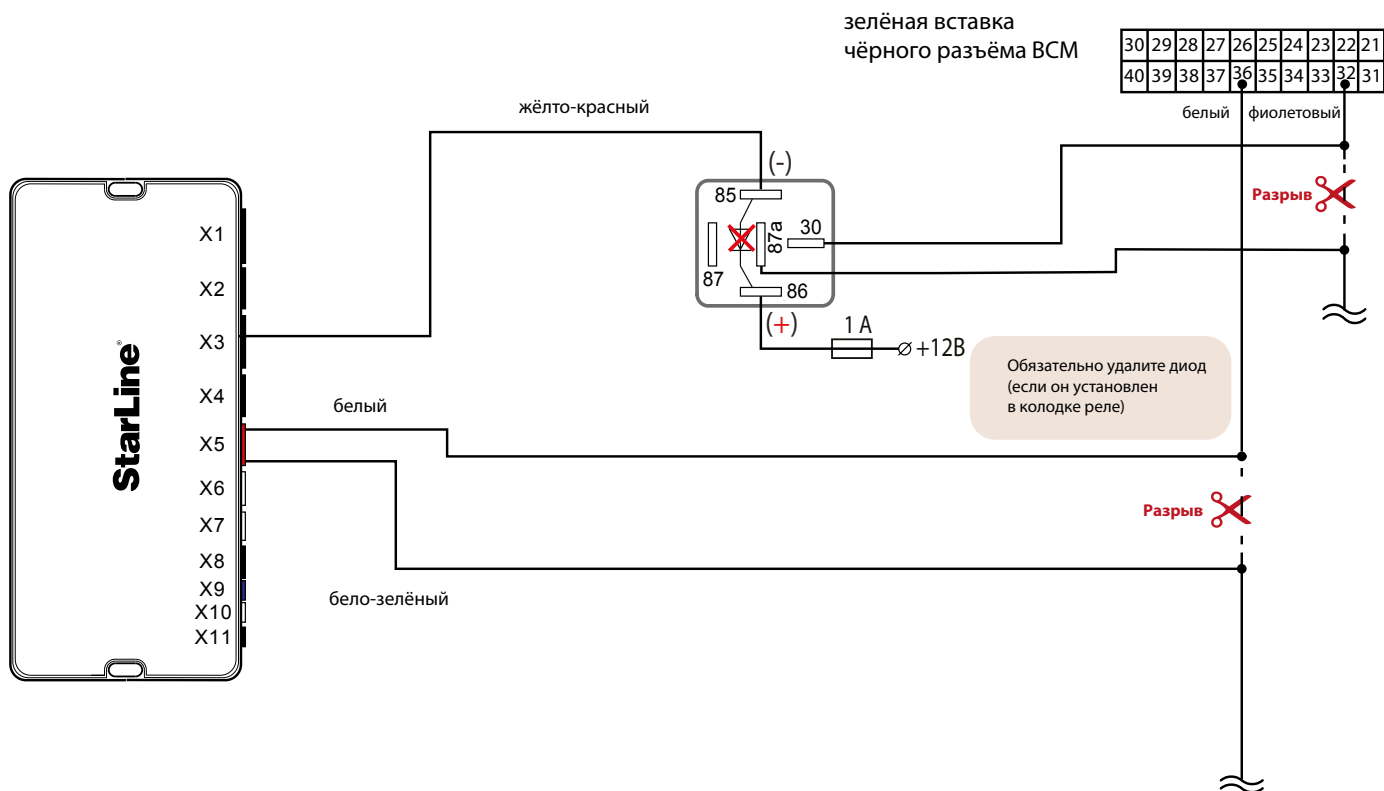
зелёная вставка
чёрного разъёма BCM

| 30 | 29 | 28 | 27 | 26 | 25 | 24 | 23 | 22 | 21 |
|---|---|---|---|---|---|---|---|---|---|
| 40 | 39 | 38 | 37 | 36 | 35 | 34 | 33 | 32 | 31 |

белый фиолетовый

жёлто-красный

(-)
85
87
87a
30
86
(+)
1 A
+12B

Разрыв

StarLine

X1
X2
X3
X4
X5
X6
X7
X8
X9
X10
X11

белый

Обязательно удалите диод (если он установлен в колодке реле)

Разрыв

бело-зелёный